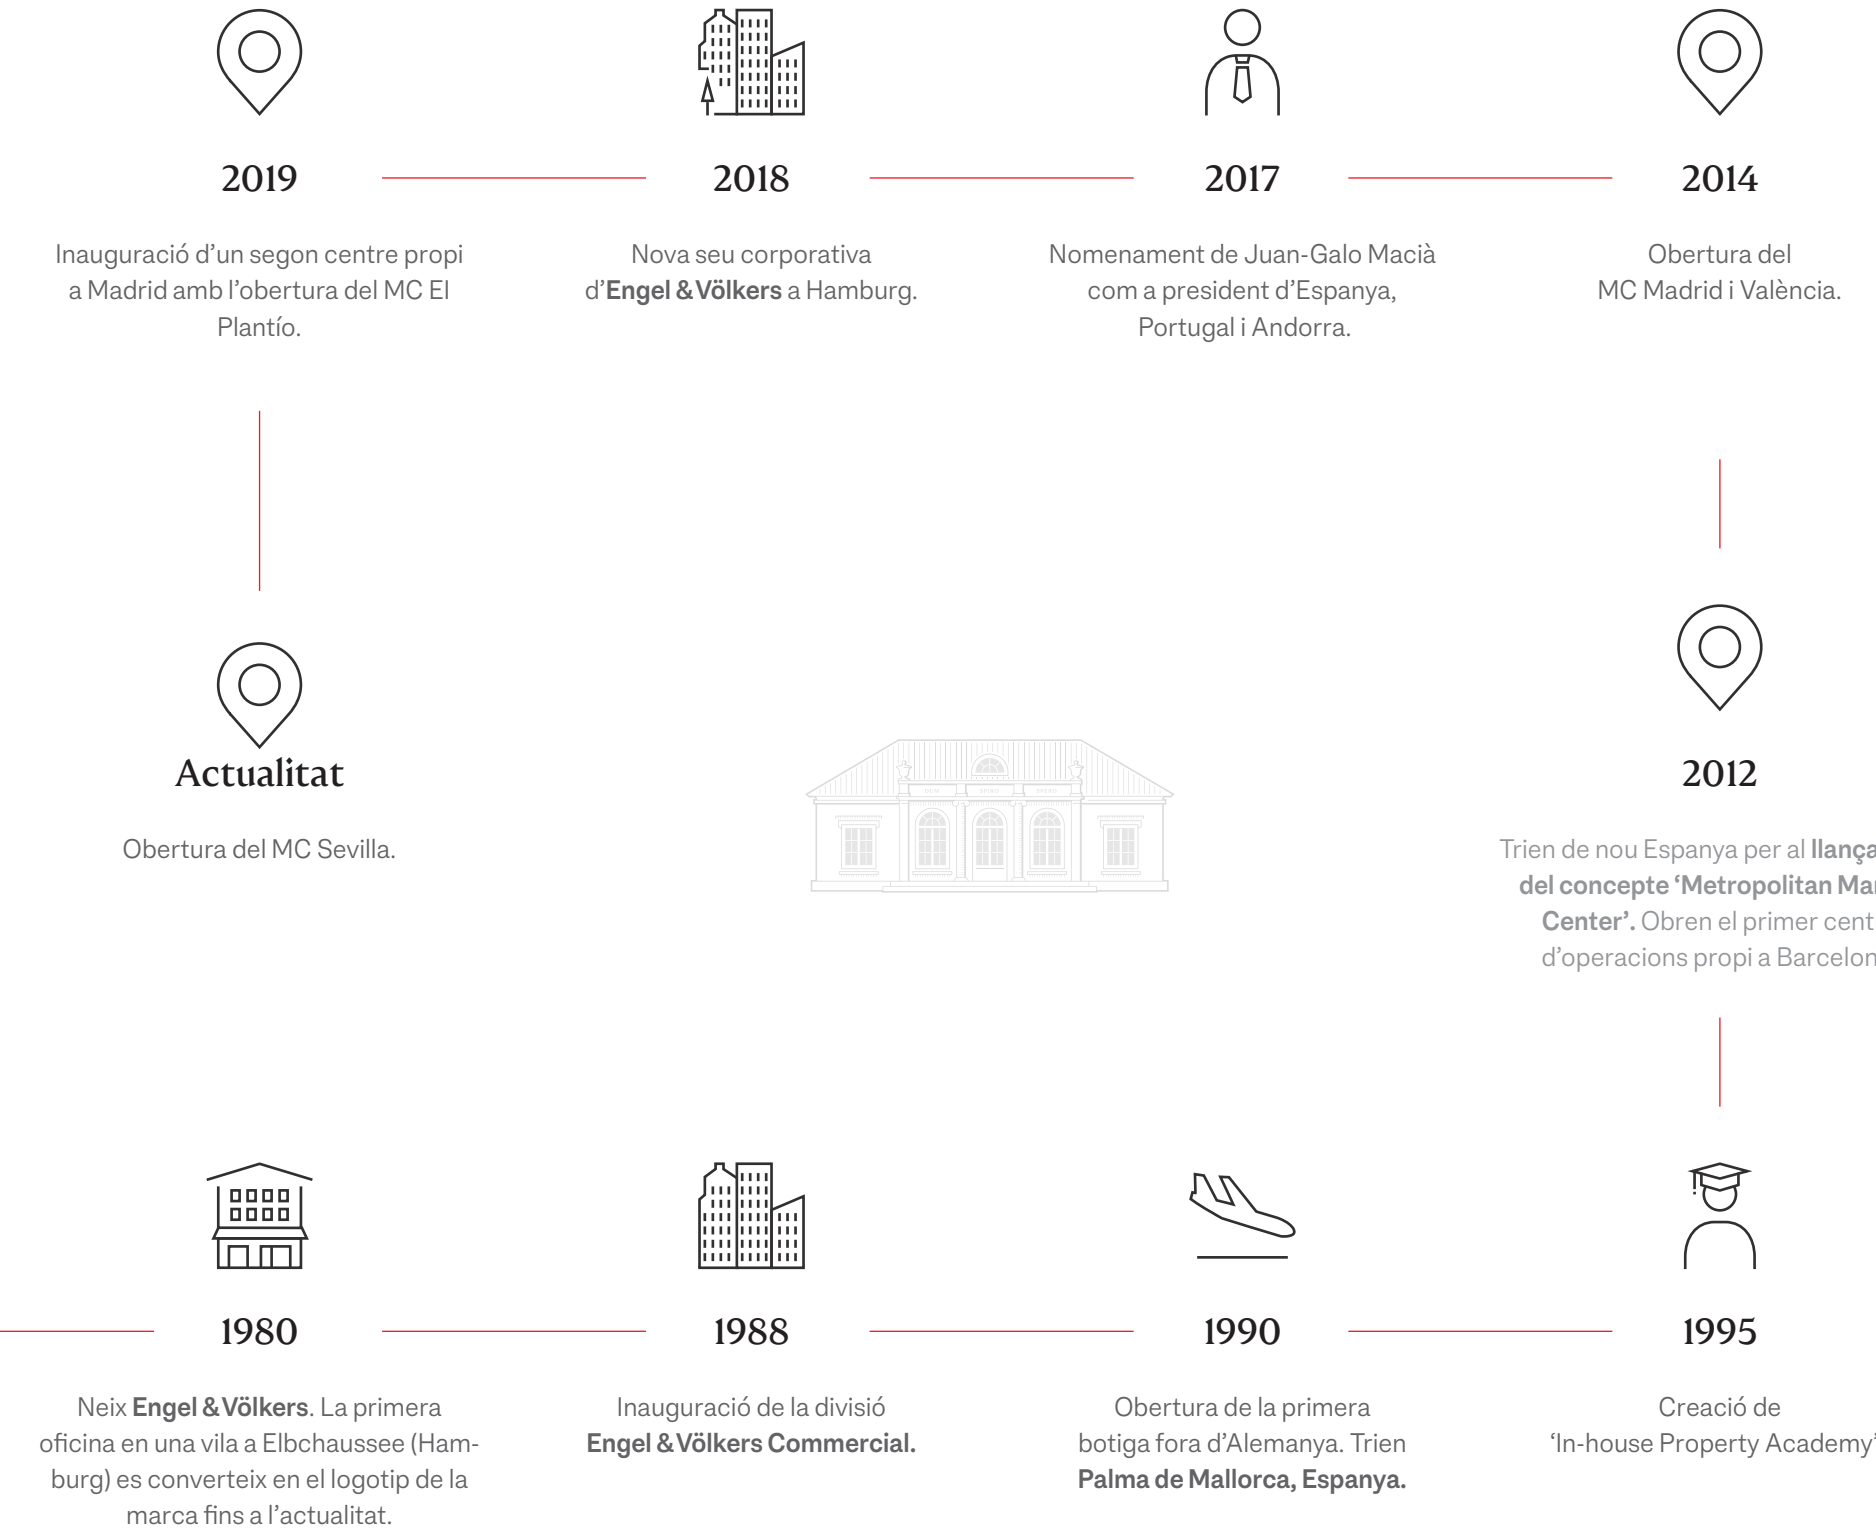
2019

Inauguració d'un segon centre propi a Madrid amb l'obertura del MC El Plantío.

2018

Nova seu corporativa d'**Engel & Völkers** a Hamburg.

2017

Nomenament de Juan-Galo Macià com a president d'Espanya, Portugal i Andorra.

2014

Obertura del MC Madrid i València.

Actualitat

Obertura del MC Sevilla.

2012

Trien de nou Espanya per al **llança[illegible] del concepte 'Metropolitan Ma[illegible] Center'.** Obren el primer cent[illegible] d'operacions propi a Barcelon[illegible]

1980

Neix **Engel & Völkers**. La primera oficina en una vila a Elbchaussee (Hamburg) es converteix en el logotip de la marca fins a l'actualitat.

1988

Inauguració de la divisió **Engel & Völkers Commercial.**

1990

Obertura de la primera botiga fora d'Alemanya. Trien **Palma de Mallorca, Espanya.**

1995

Creació de 'In-house Property Academy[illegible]